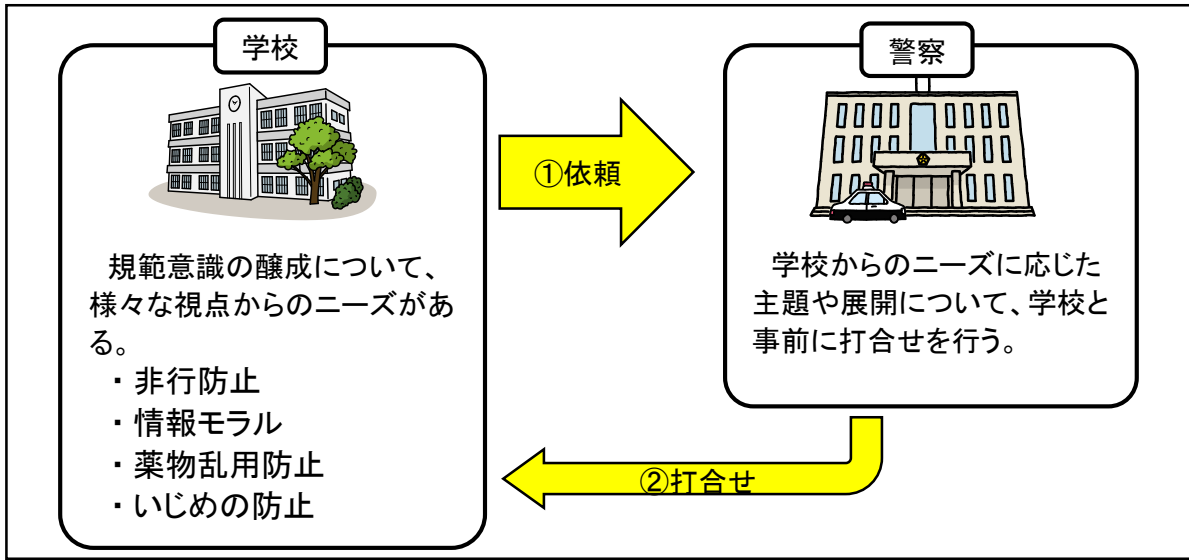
学校

規範意識の醸成について、様々な視点からのニーズがある。
・非行防止
・情報モラル
・薬物乱用防止
・いじめの防止

①依頼

警察

学校からのニーズに応じた主題や展開について、学校と事前に打合せを行う。

②打合せ